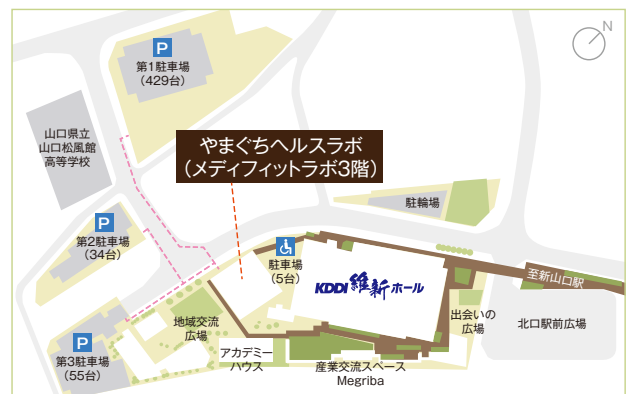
N

P
第1駐車場
(429台)

山口県立
山口松風館
高等学校

やまぐちヘルスラボ
(メディフィットラボ3階)

駐輪場

P
第2駐車場
(34台)

駐車場
(5台)

KDDI 維新ホール

至新山口駅

出会いの
広場

北口駅前広場

P
第3駐車場
(55台)

地域交流
広場

アカデミー
ハウス

産業交流スペース
Megriba